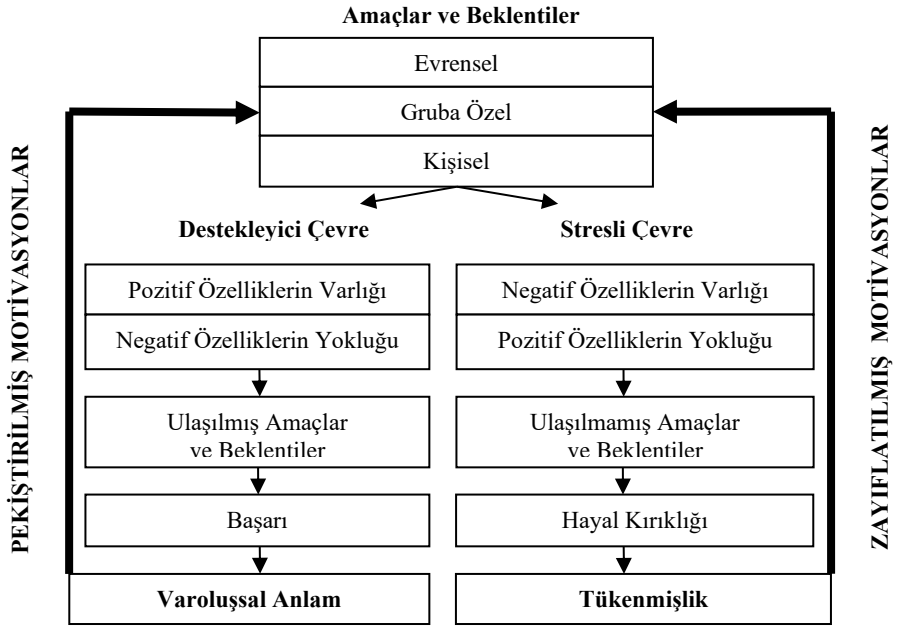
Amaçlar ve Beklentiler

Evrensel

Gruba Özel

Kişisel

PEKİŞTİRİLMİŞ MOTİVASYONLAR

ZAYIFLATILMIŞ MOTİVASYONLAR

Destekleyici Çevre

Pozitif Özelliklerin Varlığı

Negatif Özelliklerin Yokluğu

Ulaşılmış Amaçlar ve Beklentiler

Başarı

Varoluşsal Anlam

Stresli Çevre

Negatif Özelliklerin Varlığı

Pozitif Özelliklerin Yokluğu

Ulaşılmamış Amaçlar ve Beklentiler

Hayal Kırıklığı

Tükenmişlik